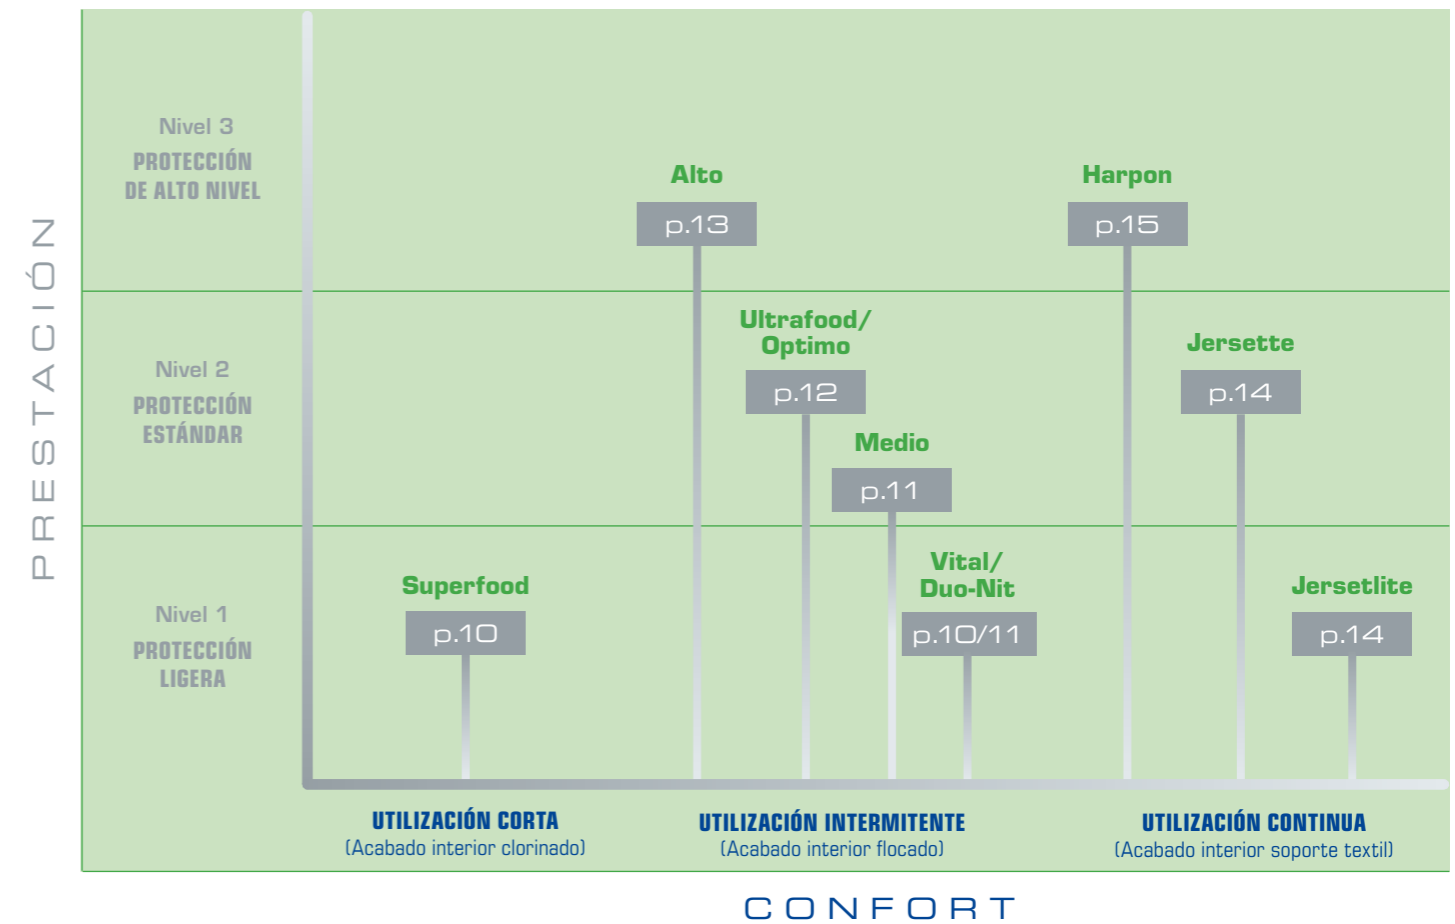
PRESTACIÓN

Nivel 3
PROTECCIÓN DE ALTO NIVEL

Nivel 2
PROTECCIÓN ESTÁNDAR

Nivel 1
PROTECCIÓN LIGERA

Alto
p.13

Harpon
p.15

Ultrafood/ Optimo
p.12

Jersette
p.14

Medio
p.11

Superfood
p.10

Vital/ Duo-Nit
p.10/11

Jersetlite
p.14

UTILIZACIÓN CORTA
(Acabado interior clorinado)

UTILIZACIÓN INTERMITENTE
(Acabado interior flocado)

UTILIZACIÓN CONTINUA
(Acabado interior soporte textil)

CONFORT